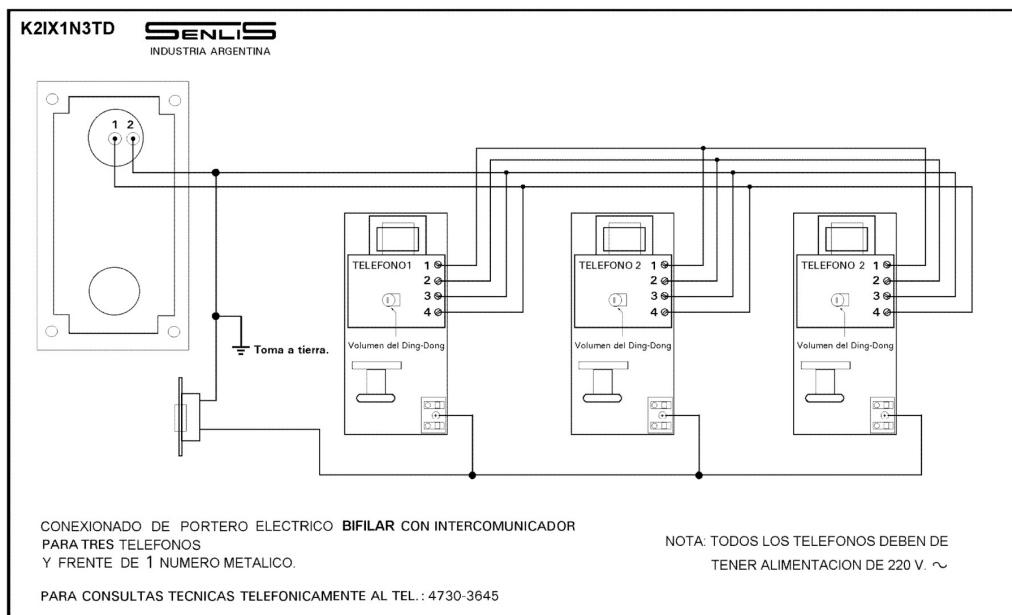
K2IX1N3TD

SENLIS
INDUSTRIA ARGENTINA

1 2

Toma a tierra.

TELEFONO1
1
2
3
4
Volumen del Ding-Dong

TELEFONO 2
1
2
3
4
Volumen del Ding-Dong

TELEFONO 2
1
2
3
4
Volumen del Ding-Dong

CONEXIONADO DE PORTERO ELECTRICO **BIFILAR** CON INTERCOMUNICADOR PARA TRES TELEFONOS Y FRENTE DE 1 NUMERO METALICO.

NOTA: TODOS LOS TELEFONOS DEBEN DE TENER ALIMENTACION DE 220 V. $\sim$

PARA CONSULTAS TECNICAS TELEFONICAMENTE AL TEL.: 4730-3645